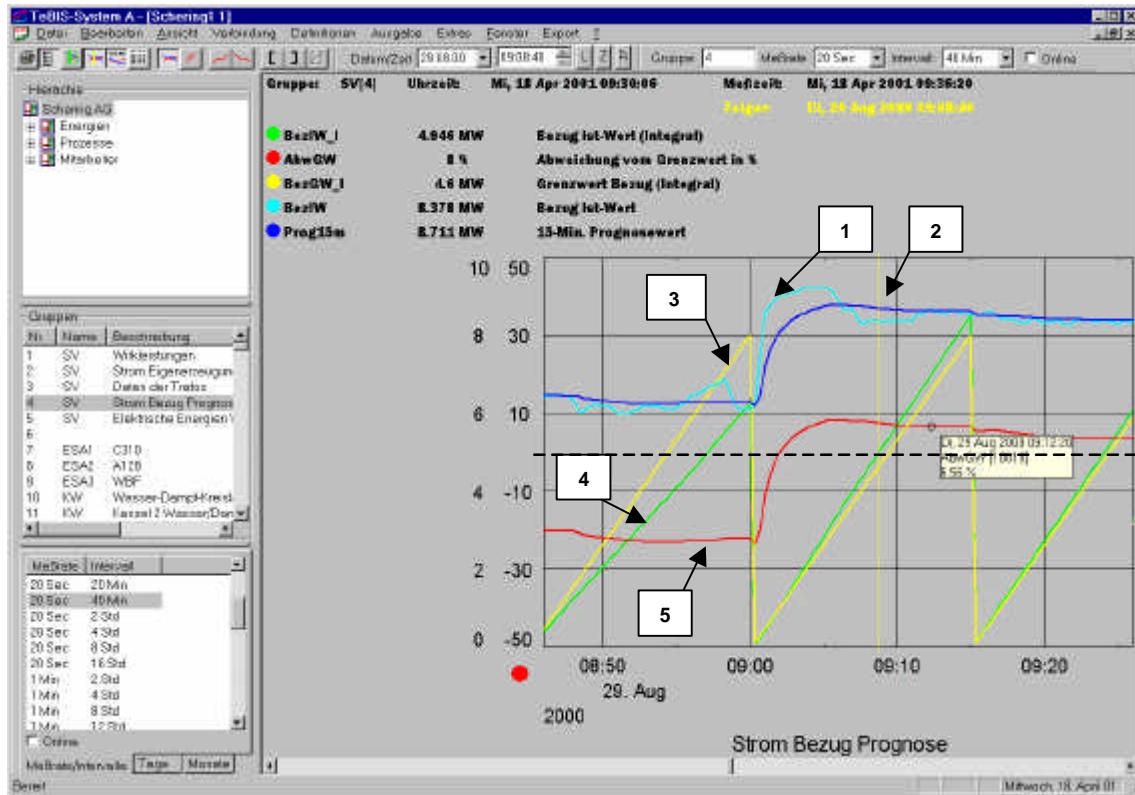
TeBIS-System A - [Schering1 1]

Datei Bearbeiten Ansicht Verbindung Definitionen Ausgabe Extras Fenster Export ?

Datum/Zeit 29.08.00 09:08:48 L Z R Gruppe 4 Meßrate 20 Sec Intervall 40 Min Online

Hierarchie
Schering AG
Energien
Prozesse
Mitarbeiter

Gruppen
| Nr. | Name | Beschreibung |
|---|---|---|
| 1 | SV | Wirkleistungen |
| 2 | SV | Strom Eigenerzeugun |
| 3 | SV | Daten der Trafos |
| 4 | SV | Strom Bezug Prognos |
| 5 | SV | Elektrische Energien |
| 6 | | |
| 7 | ESA1 | C310 |
| 8 | ESA2 | A120 |
| 9 | ESA3 | WBF |
| 10 | KW | Wasser-Dampf-Kreisl |
| 11 | KW | Kessel 2 Wasser/Dan |

| Meßrate | Intervall |
|---|---|
| 20 Sec | 20 Min |
| 20 Sec | 40 Min |
| 20 Sec | 2 Std |
| 20 Sec | 4 Std |
| 20 Sec | 8 Std |
| 20 Sec | 16 Std |
| 1 Min | 2 Std |
| 1 Min | 4 Std |
| 1 Min | 8 Std |
| 1 Min | 12 Std |

Online

Meßrate/Intervalle Tage Monate

Gruppe: SV[4] Uhrzeit: Mi, 18 Apr 2001 09:30:06 Meßzeit: Mi, 18 Apr 2001 09:36:20
Zeigen: Di, 29 Aug 2000 09:08:40

BezIW_I 4.946 MW Bezug Ist-Wert (Integral)
AbwGW 8 % Abweichung vom Grenzwert in %
BezGW_I 4.6 MW Grenzwert Bezug (Integral)
BezIW 8.378 MW Bezug Ist-Wert
Prog15m 8.711 MW 15-Min. Prognosewert

1
2
3
4
5

10 50
8 30
6 10
4 -10
2 -30
0 -50

Di, 29 Aug 2000 09:12:20
AbwGW [ ] 00 %
5.55 %

08:50 09:00 09:10 09:20
29. Aug
2000

Strom Bezug Prognose

Bereit Mittwoch, 18. April 01